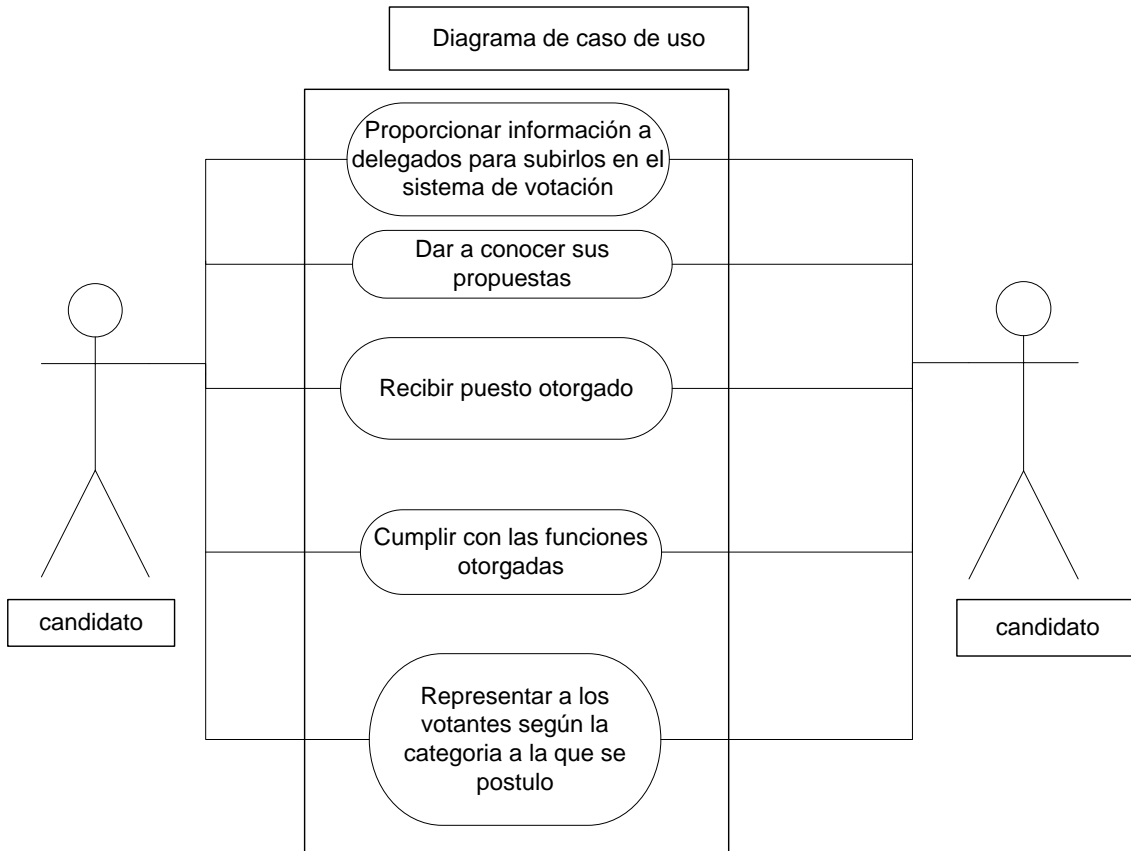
Diagrama de caso de uso

Proporcionar información a delegados para subirlos en el sistema de votación

Dar a conocer sus propuestas

Recibir puesto otorgado

Cumplir con las funciones otorgadas

Representar a los votantes según la categoria a la que se postulo

candidato

candidato